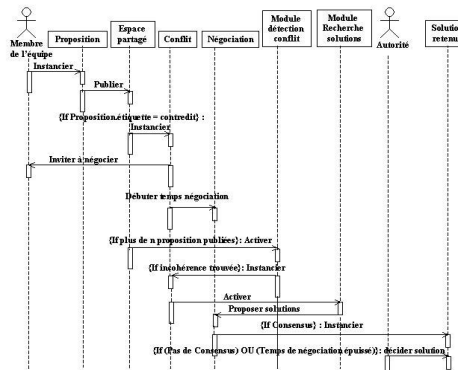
Membre de l'équipe

Proposition

Espace partagé

Conflit

Négociation

Module détection conflit

Module Recherche solutions

Autorité

Solutio retenu

Instancier

Publier

{If Proposition.étiquette = contredit} : Instancier

Inviter à négocier

Débuter temps négociation

{If plus de n proposition publiées} : Activer

{If incohérence trouvée} : Instancier

Activer

Proposer solutions

{If Consensus} : Instancier

{If (Pas de Consensus) OU (Temps de négociation épuisé)}: décider solution